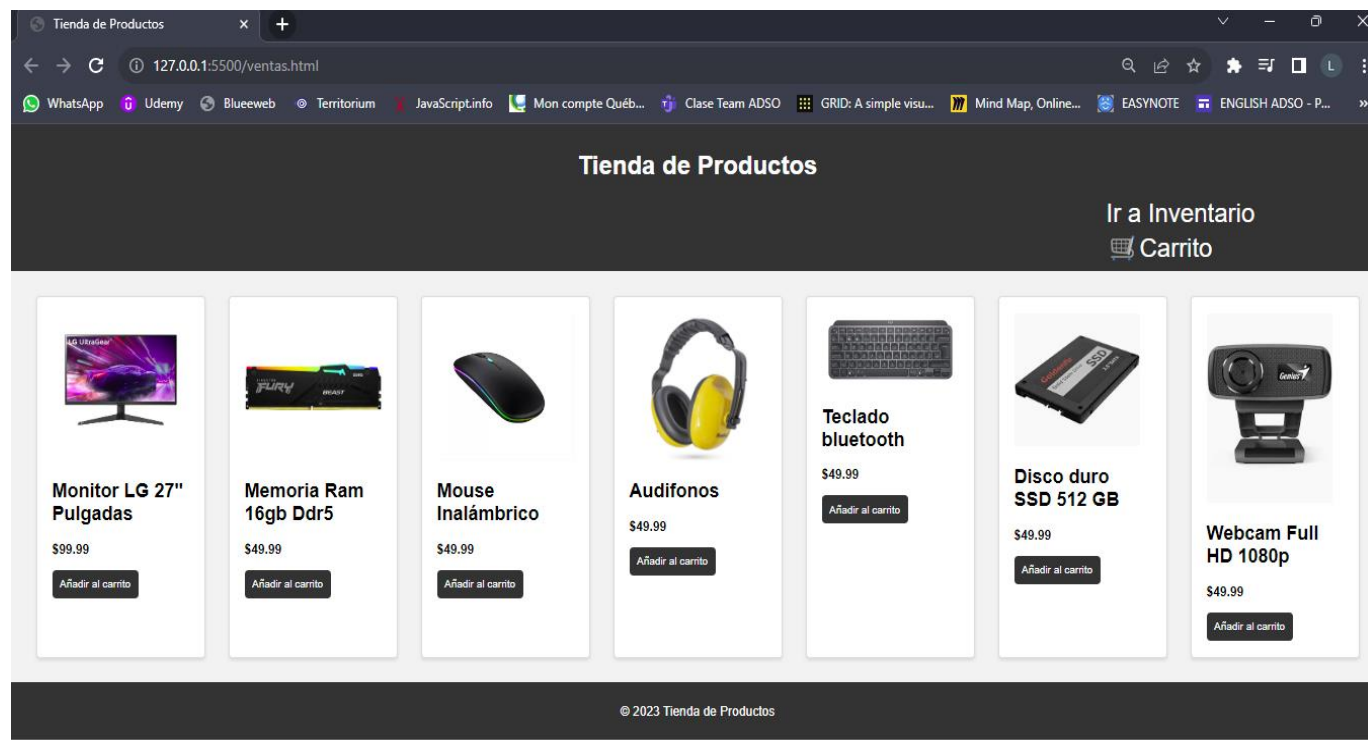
Tienda de Productos
127.0.0.1:5500/ventas.html
WhatsApp Udemy Blueeweb Territorium JavaScript.info Mon compte Québ... Clase Team ADSO GRID: A simple visu... Mind Map, Online... EASYNOTE ENGLISH ADSO - P...

Tienda de Productos

Ir a Inventario
Carrito

LG UltraGear
Monitor LG 27" Pulgadas
$99.99
Añadir al carrito

FURY BEAST
Memoria Ram 16gb Ddr5
$49.99
Añadir al carrito

Mouse Inalámbrico
$49.99
Añadir al carrito

Audifonos
$49.99
Añadir al carrito

Teclado bluetooth
$49.99
Añadir al carrito

SSD
Disco duro SSD 512 GB
$49.99
Añadir al carrito

Genius
Webcam Full HD 1080p
$49.99
Añadir al carrito

© 2023 Tienda de Productos